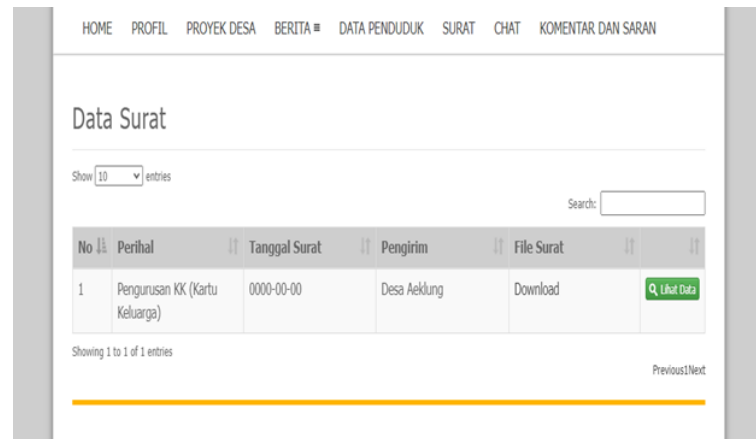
HOME PROFIL PROYEK DESA BERITA ≡ DATA PENDUDUK SURAT CHAT KOMENTAR DAN SARAN

Data Surat

Show 10 entries

Search:

| No | Perihal | Tanggal Surat | Pengirim | File Surat | |
|---|---|---|---|---|---|
| 1 | Pengurusan KK (Kartu Keluarga) | 0000-00-00 | Desa Aeklung | Download | Lihat Data |

Showing 1 to 1 of 1 entries

Previous1Next